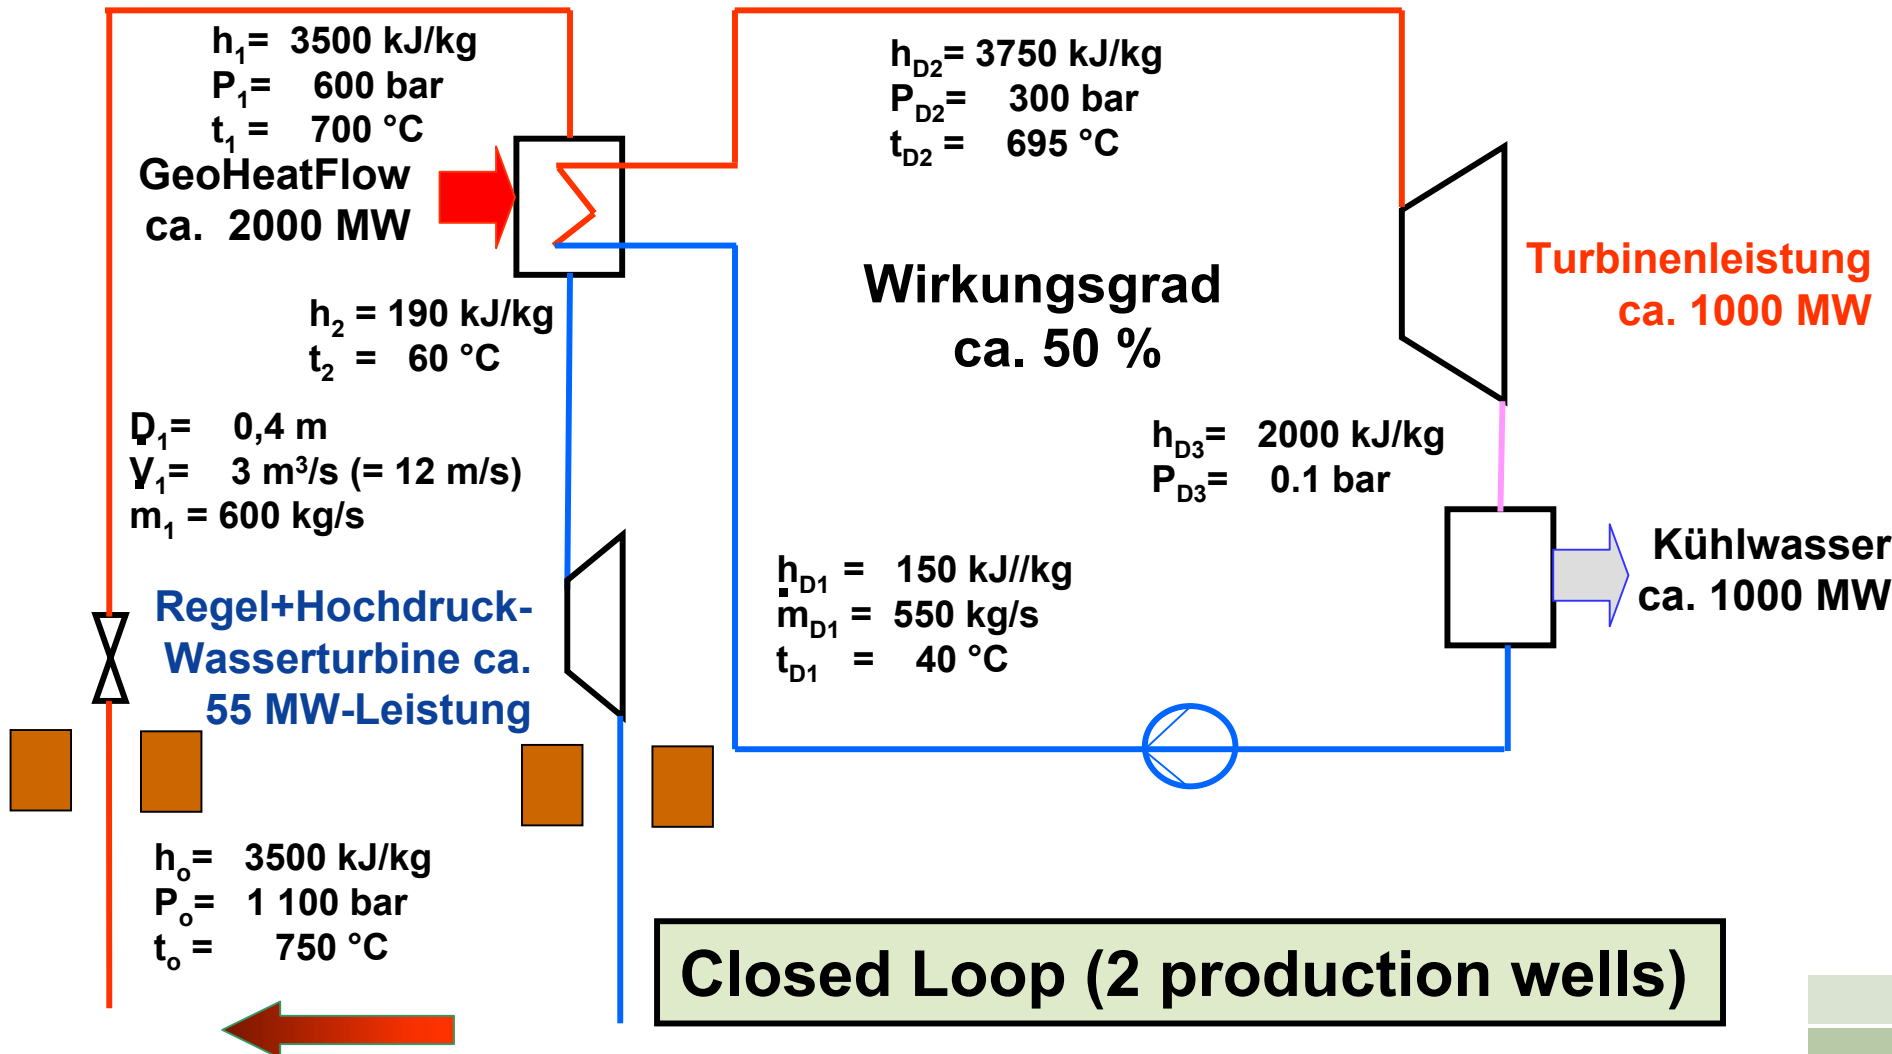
$h_1$= 3500 kJ/kg
$P_1$= 600 bar
$t_1$ = 700 °C

GeoHeatFlow
ca. 2000 MW

$h_{D2}$= 3750 kJ/kg
$P_{D2}$= 300 bar
$t_{D2}$ = 695 °C

Wirkungsgrad
ca. 50 %

Turbinenleistung
ca. 1000 MW

$h_2$ = 190 kJ/kg
$t_2$ = 60 °C

$D_1$= 0,4 m
$\dot{V}_1$= 3 m³/s (= 12 m/s)
$m_1$ = 600 kg/s

$h_{D3}$= 2000 kJ/kg
$P_{D3}$= 0.1 bar

Kühlwasser
ca. 1000 MW

$h_{D1}$ = 150 kJ//kg
$\dot{m}_{D1}$ = 550 kg/s
$t_{D1}$ = 40 °C

Regel+Hochdruck-
Wasserturbine ca.
55 MW-Leistung

$h_o$= 3500 kJ/kg
$P_o$= 1 100 bar
$t_o$ = 750 °C

Closed Loop (2 production wells)